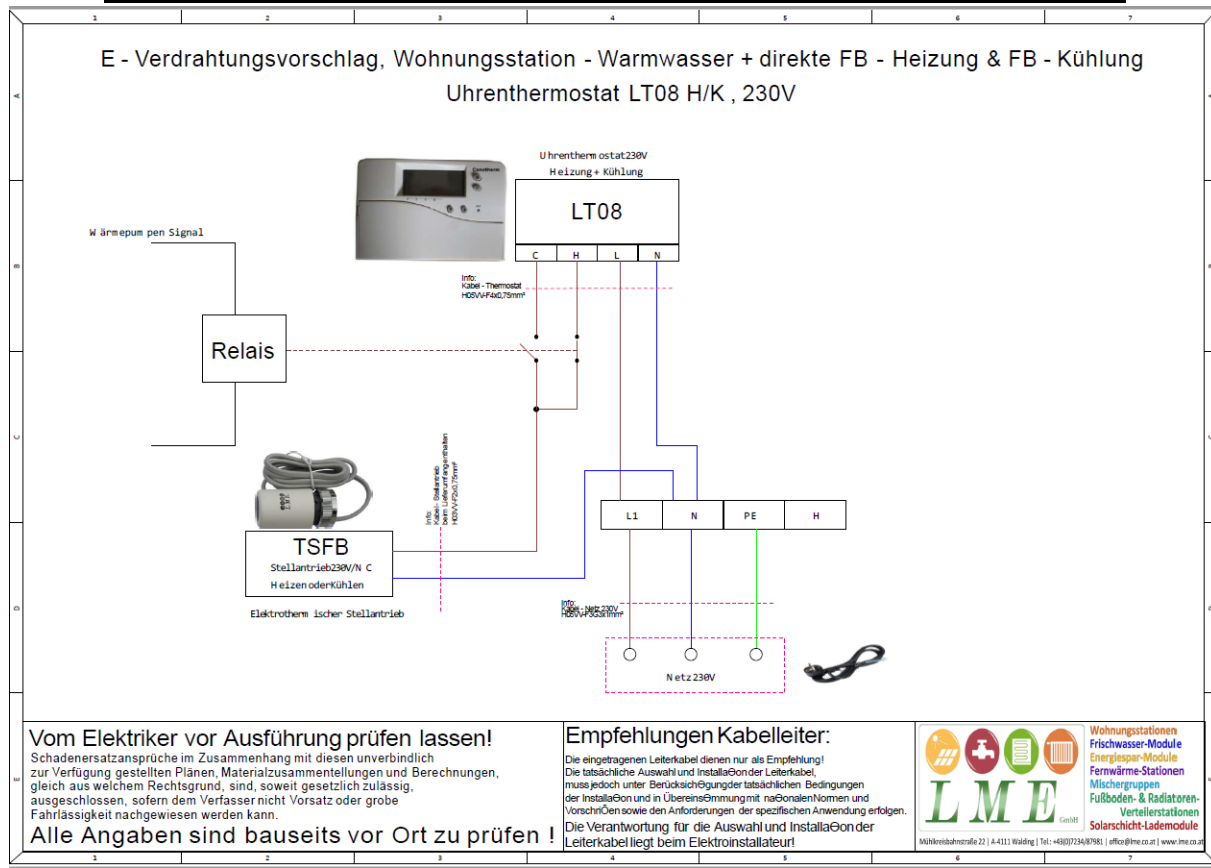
1 2 3 4 5 6 7

A

E - Verdrahtungsvorschlag, Wohnungsstation - Warmwasser + direkte FB - Heizung & FB - Kühlung
Uhrenthermostat LT08 H/K , 230V

Uhrenthermostat230V
Heizung + Kühlung

LT08

C H L N

Wärmepumpen Signal

B

Info:
Kabel - Thermostat
H05VV-F4x0,75mm²

Relais

C

Info:
Kabel - Stellantrieb
beim Lieferumfang enthalten
H03VV-F2x0,75mm²

L1 N PE H

TSFB
Stellantrieb230V/N C
Heizen oder Kühlen

Elektrothermischer Stellantrieb

D

Info:
Kabel - Netz 230V
H05VV-F3G2,5mm²

Netz230V

E

Vom Elektriker vor Ausführung prüfen lassen!
Schadenersatzansprüche im Zusammenhang mit diesen unverbindlich zur Verfügung gestellten Plänen, Materialzusammentellungen und Berechnungen, gleich aus welchem Rechtsgrund, sind, soweit gesetzlich zulässig, ausgeschlossen, sofern dem Verfasser nicht Vorsatz oder grobe Fahrlässigkeit nachgewiesen werden kann.
Alle Angaben sind bauseits vor Ort zu prüfen !

Empfehlungen Kabelleiter:
Die eingetragenen Leiterkabel dienen nur als Empfehlung!
Die tatsächliche Auswahl und InstallaƟon der Leiterkabel, muss jedoch unter BerücksichƟgung der tatsächlichen Bedingungen der InstallaƟon und in ÜbereinsƟmmung mit naƟonalen Normen und VorschriŌen sowie den Anforderungen der spezifischen Anwendung erfolgen.
Die Verantwortung für die Auswahl und InstallaƟon der Leiterkabel liegt beim Elektroinstallateur!

LME GmbH
Wohnungsstationen
Frischwasser-Module
Energiespar-Module
Fernwärme-Stationen
Mischergruppen
Fußboden- & Radiatoren-Verteilerstationen
Solarschicht-Lademodule
Mühlkreisbahnstraße 22 | A-4111 Walding | Tel.: +43(0)7234/87981 | office@lme.co.at | www.lme.co.at

1 2 3 4 5 6 7